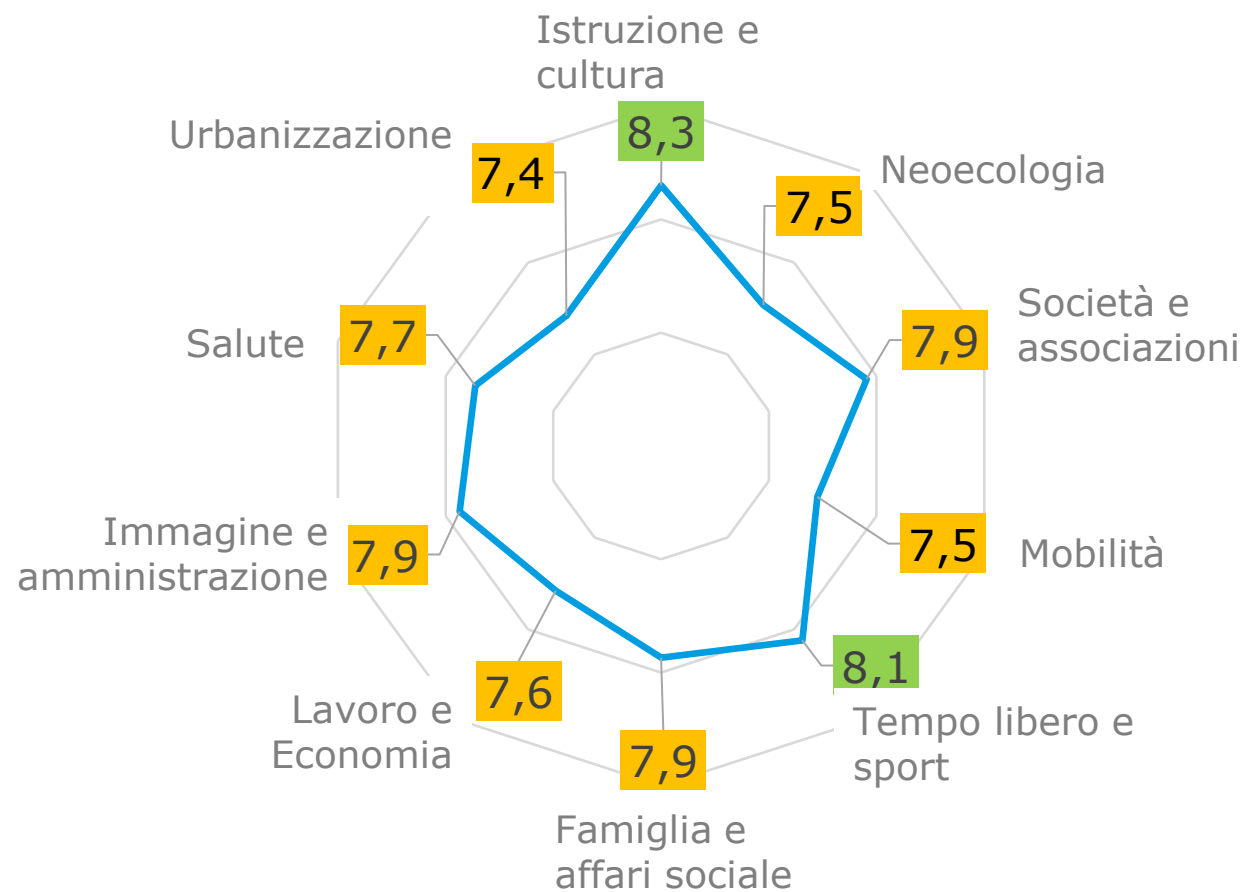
Istruzione e cultura
8,3
Urbanizzazione
7,4
Neoecologia
7,5
Società e associazioni
7,9
Salute
7,7
Mobilità
7,5
Immagine e amministrazione
7,9
8,1
Tempo libero e sport
7,6
Lavoro e Economia
7,9
Famiglia e affari sociale